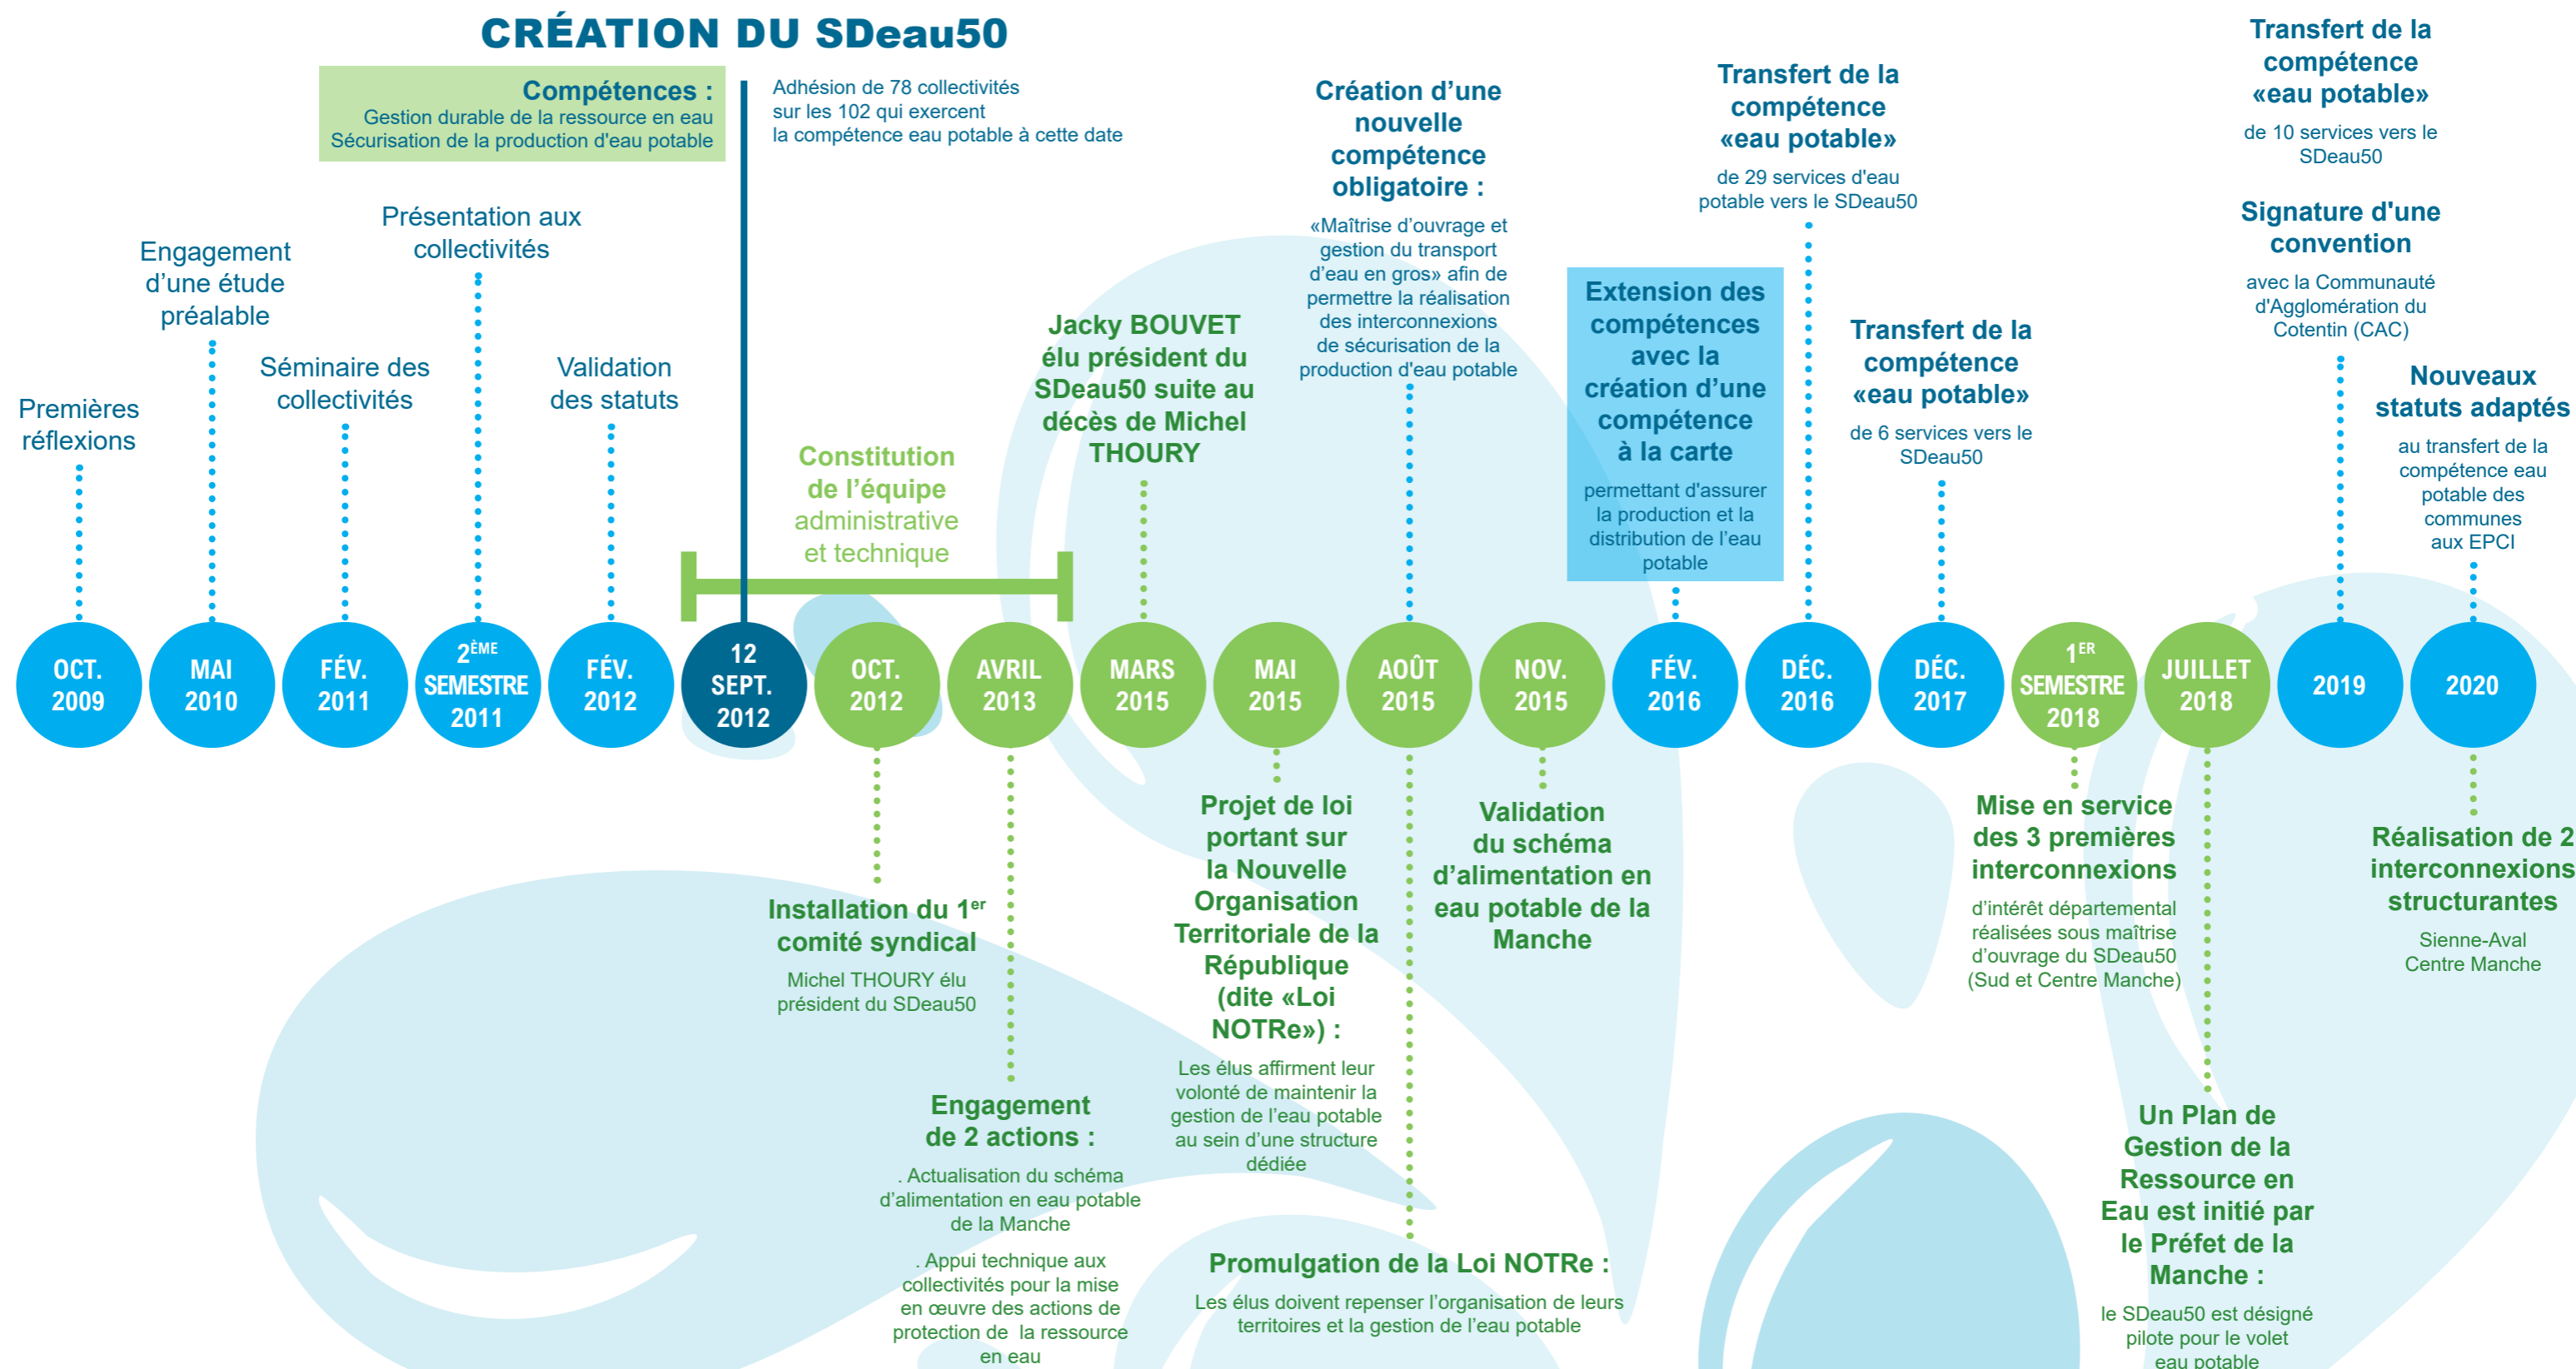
CRÉATION DU SDeau50

Compétences :
Gestion durable de la ressource en eau
Sécurisation de la production d'eau potable

Adhésion de 78 collectivités sur les 102 qui exercent la compétence eau potable à cette date

Premières réflexions

Engagement d'une étude préalable

Séminaire des collectivités

Présentation aux collectivités

Validation des statuts

Constitution de l'équipe administrative et technique

Jacky BOUVET élu président du SDeau50 suite au décès de Michel THOURY

Création d'une nouvelle compétence obligatoire :
«Maîtrise d'ouvrage et gestion du transport d'eau en gros» afin de permettre la réalisation des interconnexions de sécurisation de la production d'eau potable

Extension des compétences avec la création d'une compétence à la carte
permettant d'assurer la production et la distribution de l'eau potable

Transfert de la compétence «eau potable»
de 29 services d'eau potable vers le SDeau50

Transfert de la compétence «eau potable»
de 6 services vers le SDeau50

Transfert de la compétence «eau potable»
de 10 services vers le SDeau50

Signature d'une convention
avec la Communauté d'Agglomération du Cotentin (CAC)

Nouveaux statuts adaptés
au transfert de la compétence eau potable des communes aux EPCI

OCT. 2009
MAI 2010
FÉV. 2011
2ÈME SEMESTRE 2011
FÉV. 2012
12 SEPT. 2012
OCT. 2012
AVRIL 2013
MARS 2015
MAI 2015
AOÛT 2015
NOV. 2015
FÉV. 2016
DÉC. 2016
DÉC. 2017
1ER SEMESTRE 2018
JUILLET 2018
2019
2020

Installation du 1$^{er}$ comité syndical
Michel THOURY élu président du SDeau50

Engagement de 2 actions :
. Actualisation du schéma d'alimentation en eau potable de la Manche
. Appui technique aux collectivités pour la mise en œuvre des actions de protection de la ressource en eau

Projet de loi portant sur la Nouvelle Organisation Territoriale de la République (dite «Loi NOTRe») :
Les élus affirment leur volonté de maintenir la gestion de l'eau potable au sein d'une structure dédiée

Promulgation de la Loi NOTRe :
Les élus doivent repenser l'organisation de leurs territoires et la gestion de l'eau potable

Validation du schéma d'alimentation en eau potable de la Manche

Mise en service des 3 premières interconnexions
d'intérêt départemental réalisées sous maîtrise d'ouvrage du SDeau50 (Sud et Centre Manche)

Un Plan de Gestion de la Ressource en Eau est initié par le Préfet de la Manche :
le SDeau50 est désigné pilote pour le volet eau potable

Réalisation de 2 interconnexions structurantes
Sienne-Aval
Centre Manche